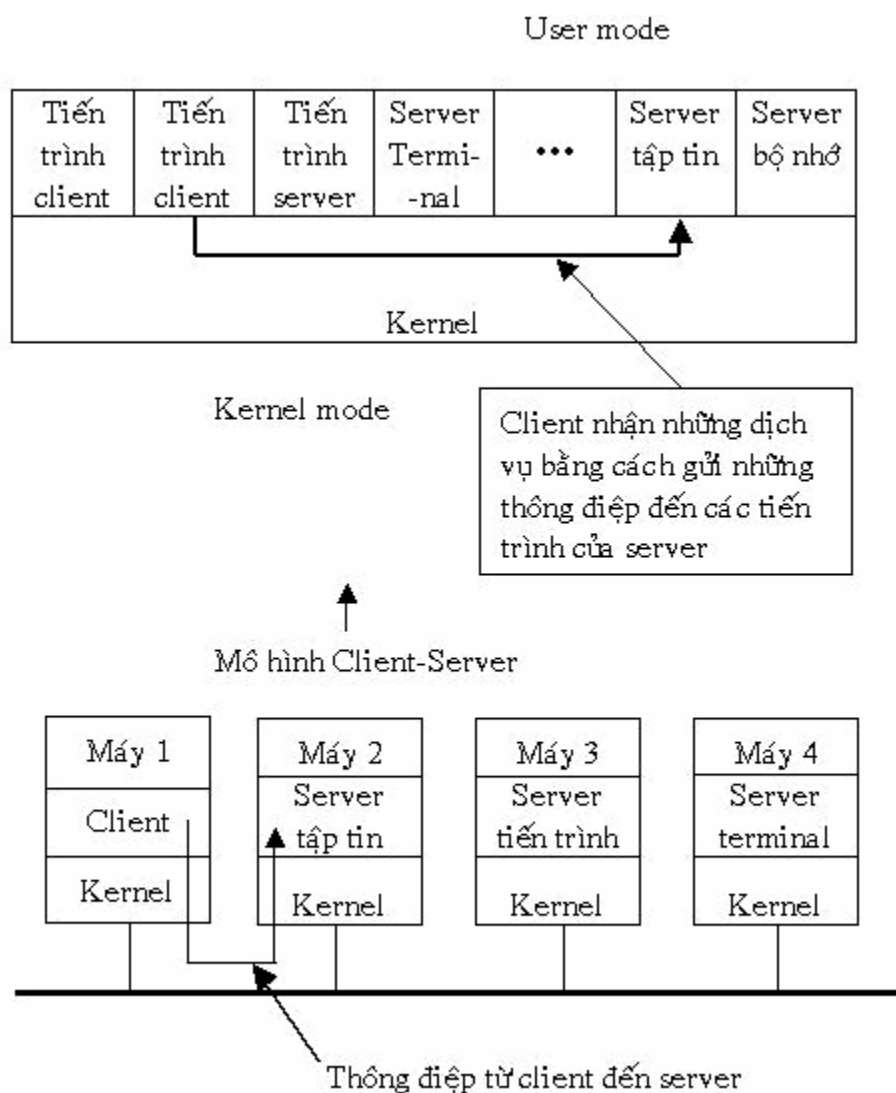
User mode

| Tiến trình client | Tiến trình client | Tiến trình server | Server Termi- -nal | ... | Server tập tin | Server bộ nhớ |
|---|---|---|---|---|---|---|

Kernel

Kernel mode

Client nhận những dịch vụ bằng cách gửi những thông điệp đến các tiến trình của server

Mô hình Client-Server

| Máy 1 | Máy 2 | Máy 3 | Máy 4 |
|---|---|---|---|
| Client | Server tập tin | Server tiến trình | Server terminal |
| Kernel | Kernel | Kernel | Kernel |

Thông điệp từ client đến server